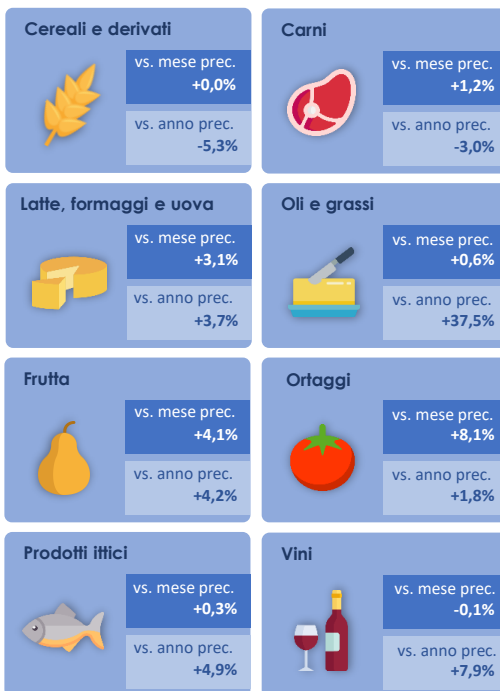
Cereali e derivati
vs. mese prec.
+0,0%
vs. anno prec.
-5,3%

Carni
vs. mese prec.
+1,2%
vs. anno prec.
-3,0%

Latte, formaggi e uova
vs. mese prec.
+3,1%
vs. anno prec.
+3,7%

Oli e grassi
vs. mese prec.
+0,6%
vs. anno prec.
+37,5%

Frutta
vs. mese prec.
+4,1%
vs. anno prec.
+4,2%

Ortaggi
vs. mese prec.
+8,1%
vs. anno prec.
+1,8%

Prodotti ittici
vs. mese prec.
+0,3%
vs. anno prec.
+4,9%

Vini
vs. mese prec.
-0,1%
vs. anno prec.
+7,9%